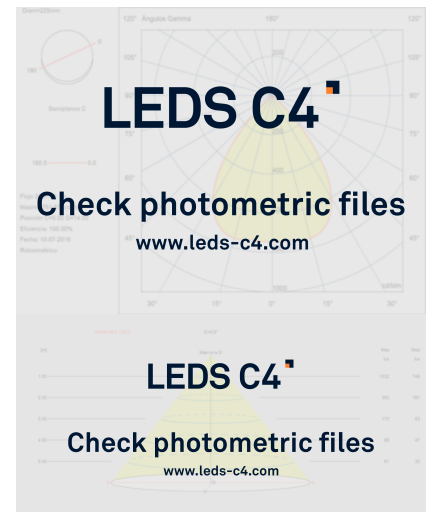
120° Angulos Gamma 180° 120°

105° 105°

90° 90°

Semiplano C

75°

60°

Eficiencia: 100.00%

Fecha: 10.07.2018

45°

30° 15° 0° 15° 30°

LEDS C4

Check photometric files

www.leds-c4.com

LEDS C4

Check photometric files

www.leds-c4.com